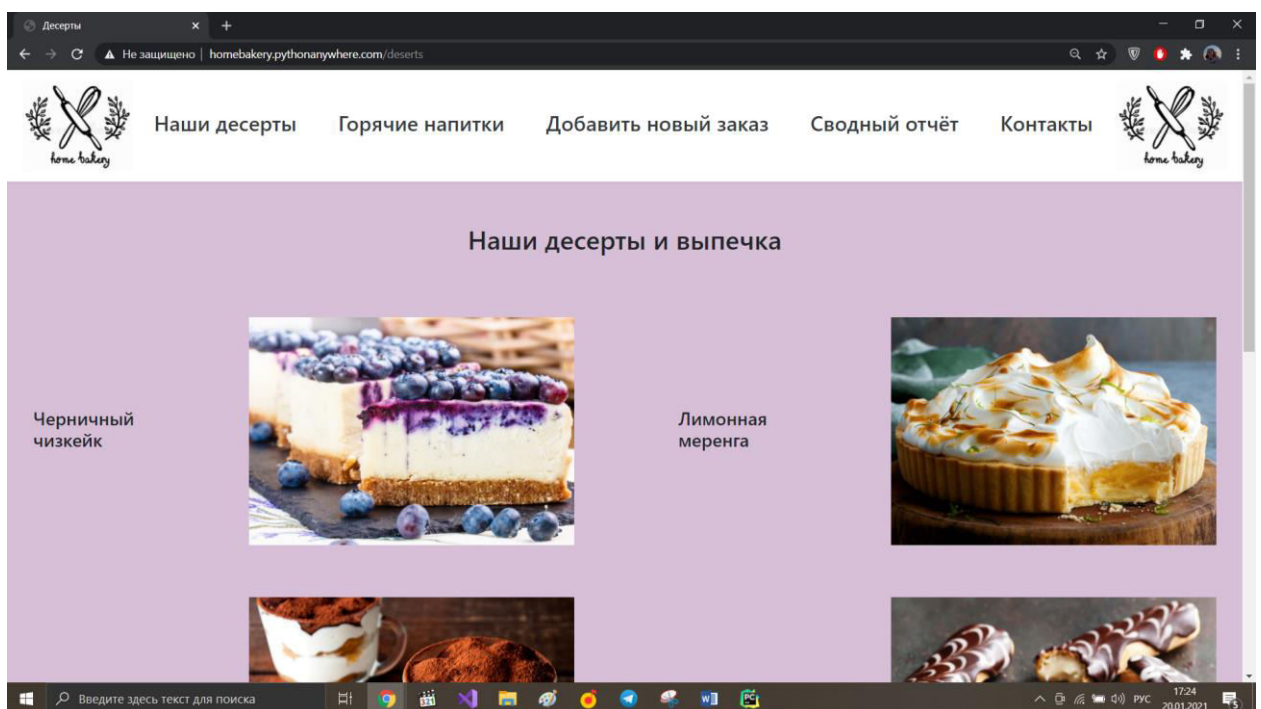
Десерты ×

Не защищено | homebakery.pythonanywhere.com/deserts

home bakery

Наши десерты Горячие напитки Добавить новый заказ Сводный отчёт Контакты

home bakery

Наши десерты и выпечка

Черничный чизкейк

Лимонная меренга

Введите здесь текст для поиска

РУС 17:24 20.01.2021